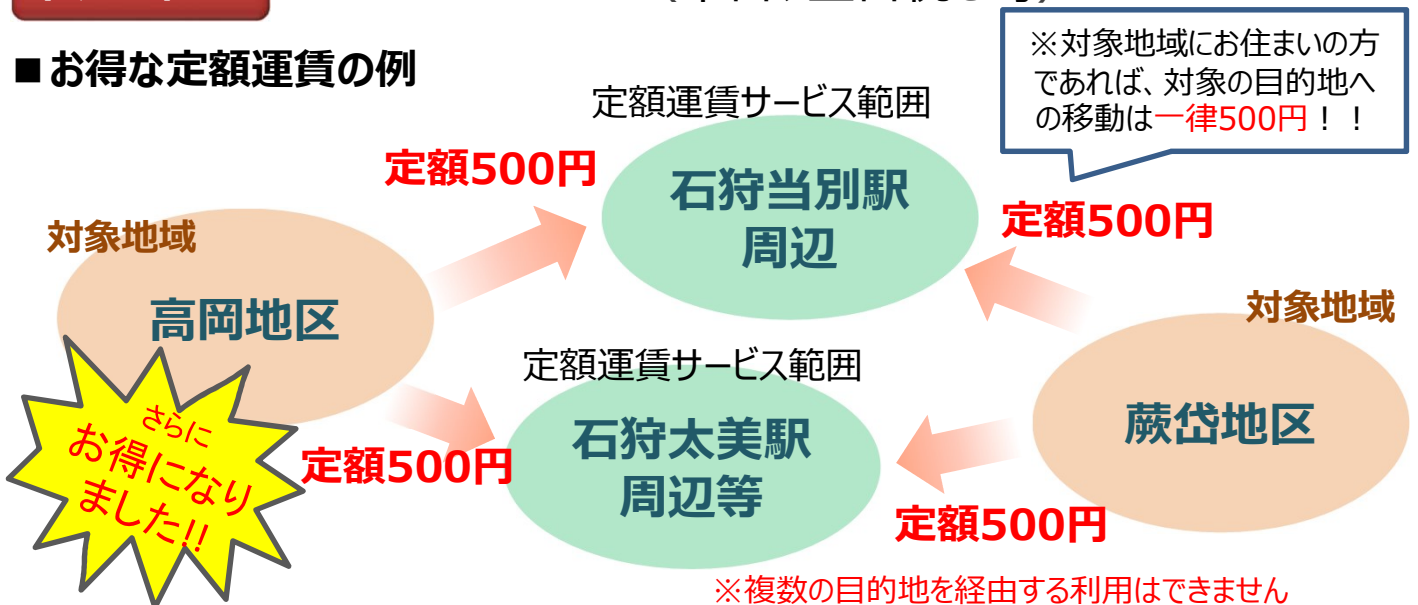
■お得な定額運賃の例

※対象地域にお住まいの方であれば、対象の目的地への移動は一律500円！！

定額運賃サービス範囲
石狩当別駅
周辺

定額500円

対象地域
高岡地区

定額500円

対象地域
蕨岱地区

定額運賃サービス範囲
石狩太美駅
周辺等

さらに
お得になりました!!

定額500円

定額500円

※複数の目的地を経由する利用はできません